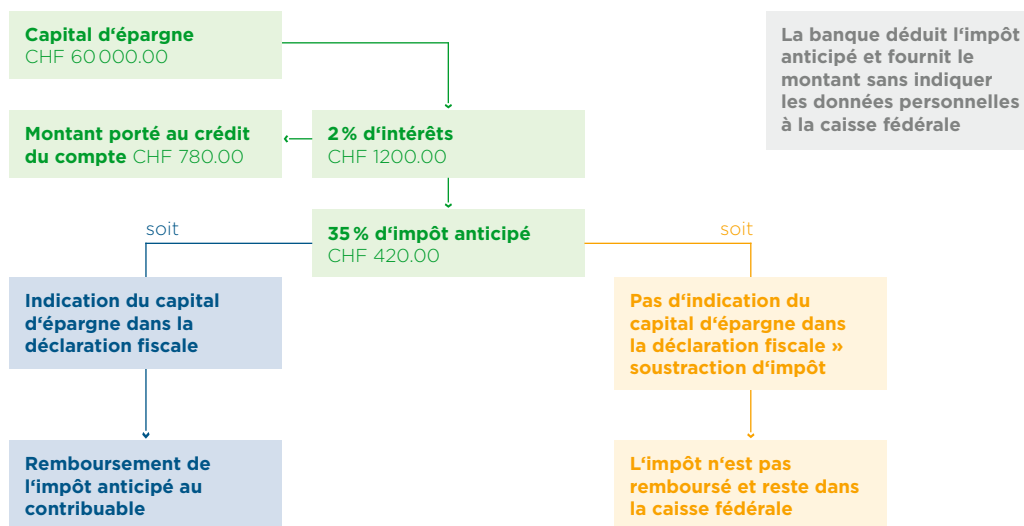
Capital d'épargne
CHF 60 000.00

La banque déduit l'impôt anticipé et fournit le montant sans indiquer les données personnelles à la caisse fédérale

Montant porté au crédit du compte CHF 780.00

2 % d'intérêts
CHF 1200.00

soit

35 % d'impôt anticipé
CHF 420.00

soit

Indication du capital d'épargne dans la déclaration fiscale

Pas d'indication du capital d'épargne dans la déclaration fiscale » soustraction d'impôt

Remboursement de l'impôt anticipé au contribuable

L'impôt n'est pas remboursé et reste dans la caisse fédérale